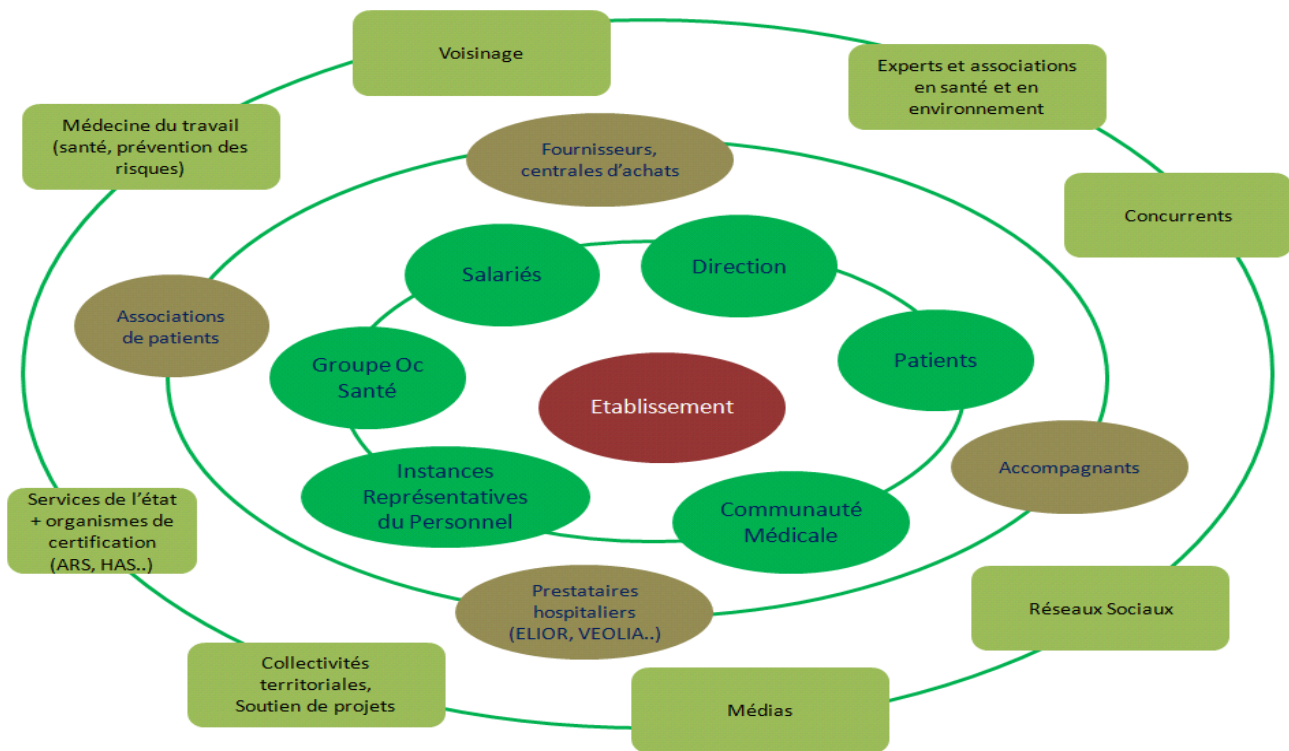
Voisinage

Experts et associations en santé et en environnement

Médecine du travail (santé, prévention des risques)

Fournisseurs, centrales d'achats

Concurrents

Salariés

Direction

Associations de patients

Patients

Groupe Oc Santé

Etablissement

Accompagnants

Instances Représentatives du Personnel

Communauté Médicale

Services de l'état + organismes de certification (ARS, HAS..)

Prestataires hospitaliers (ELIOR, VEOLIA..)

Réseaux Sociaux

Collectivités territoriales, Soutien de projets

Médias